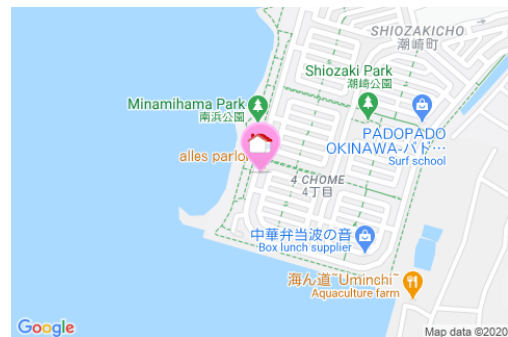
SHIOZAKICHO
潮崎町

Shiozaki Park
潮崎公園

Minamihama Park
南浜公園

PADOPADO
OKINAWA-パド…
Surf school

alles parlor

4 CHOME
4丁目

中華弁当波の音
Box lunch supplier

海ん道"Uminchi"
Aquaculture farm

Google

Map data ©2020